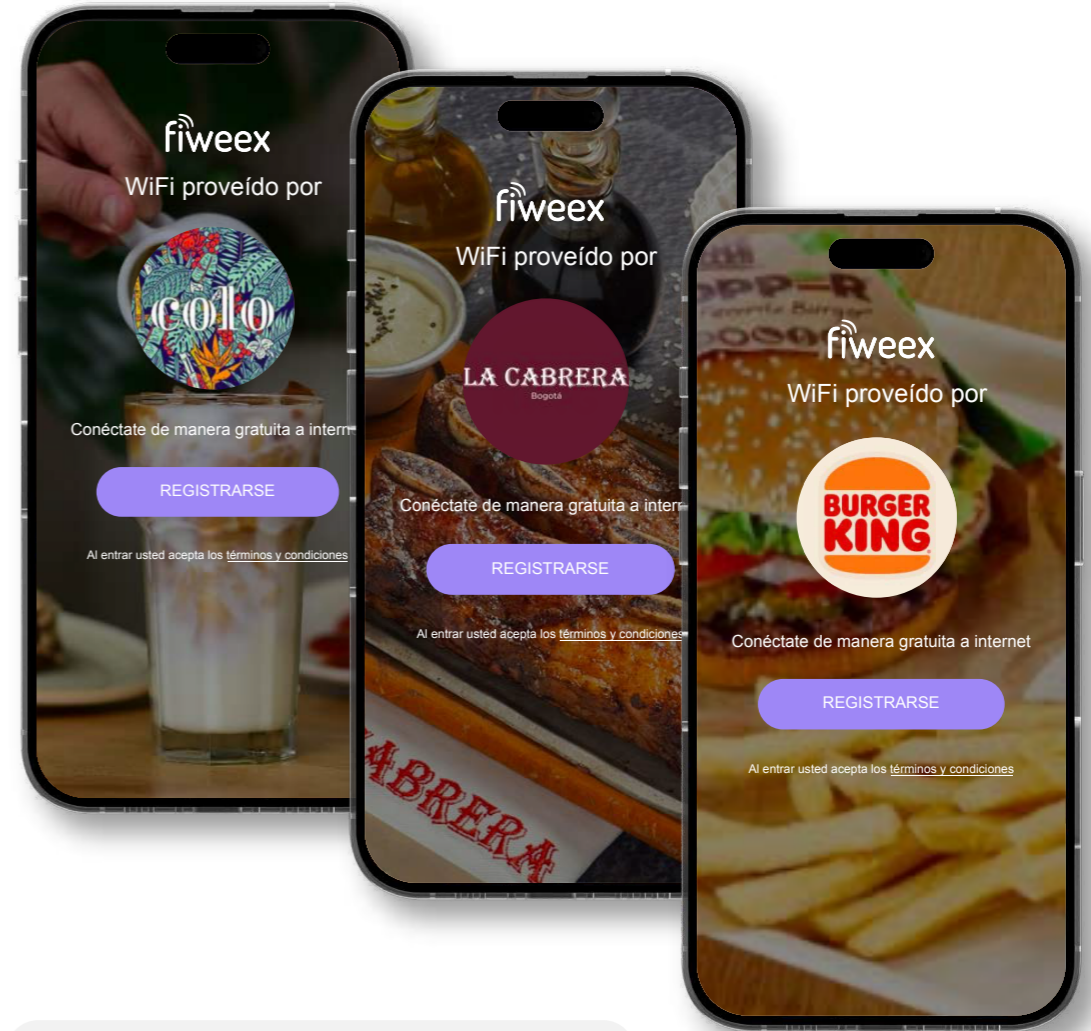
fiweex
WiFi proveído por
colo
Conéctate de manera gratuita a intern
REGISTRARSE
Al entrar usted acepta los términos y condiciones

fiweex
WiFi proveído por
LA CABRERA
Bogotá
Conéctate de manera gratuita a intern
REGISTRARSE
Al entrar usted acepta los términos y condiciones
ABRERA

fiweex
WiFi proveído por
BURGER KING
Conéctate de manera gratuita a internet
REGISTRARSE
Al entrar usted acepta los términos y condiciones